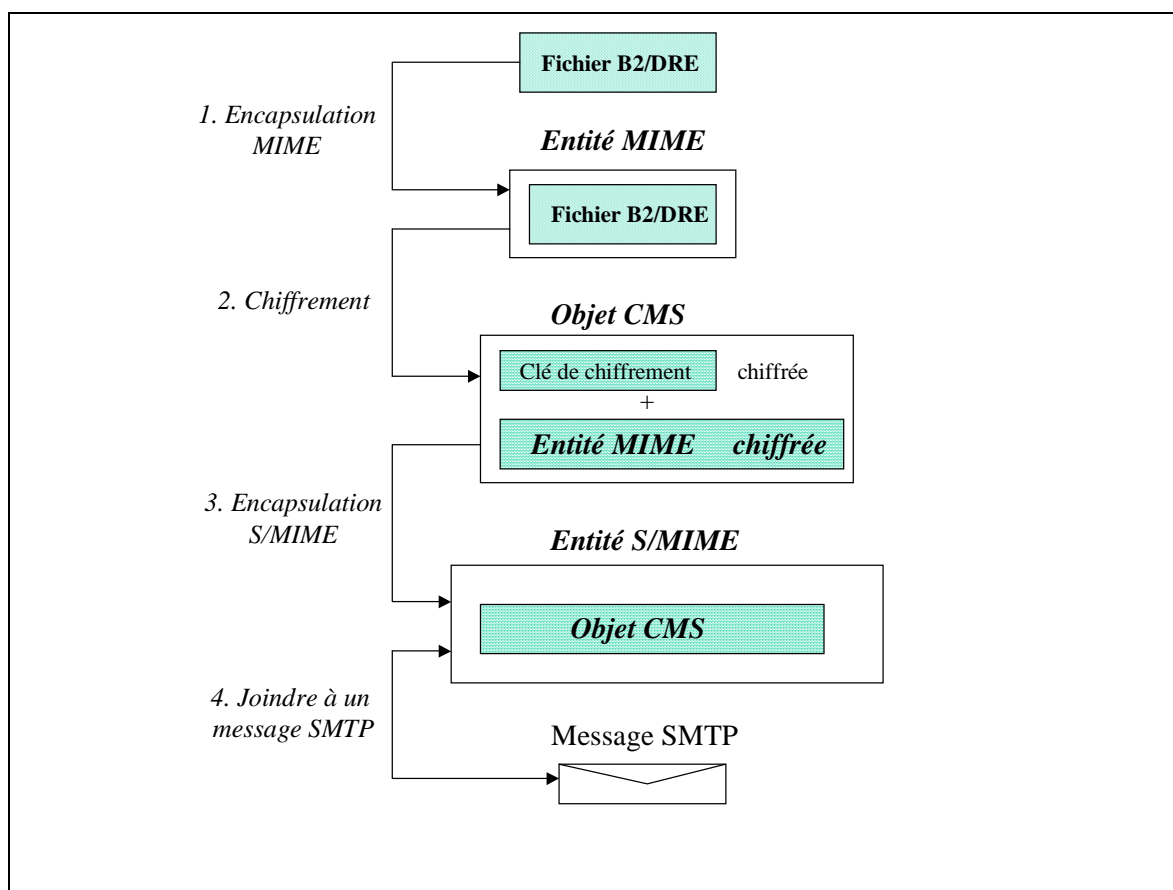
Fichier B2/DRE

1. Encapsulation MIME

Entité MIME

Fichier B2/DRE

2. Chiffrement

Objet CMS

Clé de chiffrement chiffrée

+

Entité MIME chiffrée

3. Encapsulation S/MIME

Entité S/MIME

Objet CMS

4. Joindre à un message SMTP

Message SMTP